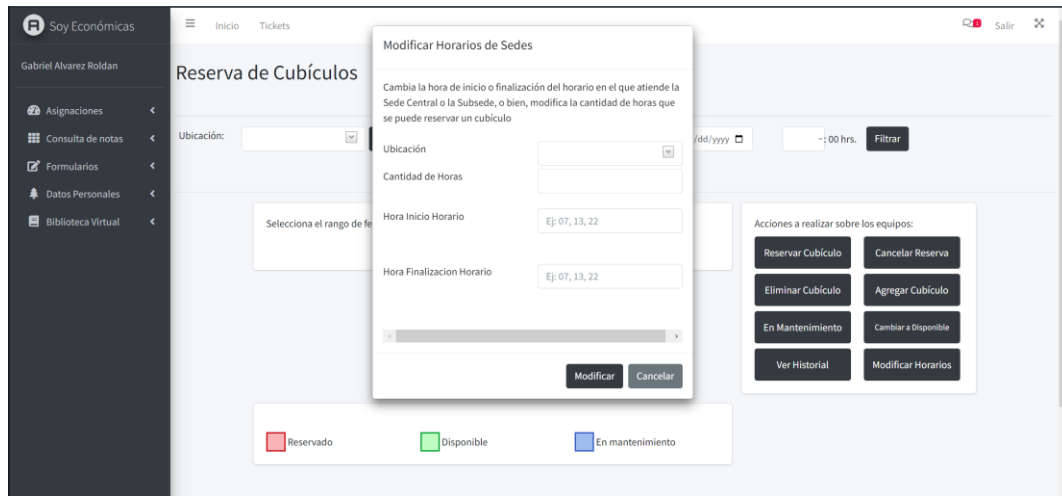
Soy Económicas

Gabriel Alvarez Roldan

Asignaciones

Consulta de notas

Formularios

Datos Personales

Biblioteca Virtual

Inicio Tickets

Salir

Reserva de Cubículos

Ubicación:

/dd/yyyy

: 00 hrs.

Filtrar

Selecciona el rango de fe

Acciones a realizar sobre los equipos:

Reservar Cubículo

Cancelar Reserva

Eliminar Cubículo

Agregar Cubículo

En Mantenimiento

Cambiar a Disponible

Ver Historial

Modificar Horarios

Reservado

Disponible

En mantenimiento

Modificar Horarios de Sedes

Cambia la hora de inicio o finalización del horario en el que atiende la Sede Central o la Subsede, o bien, modifica la cantidad de horas que se puede reservar un cubículo

Ubicación

Cantidad de Horas

Hora Inicio Horario

Ej: 07, 13, 22

Hora Finalizacion Horario

Ej: 07, 13, 22

Modificar

Cancelar